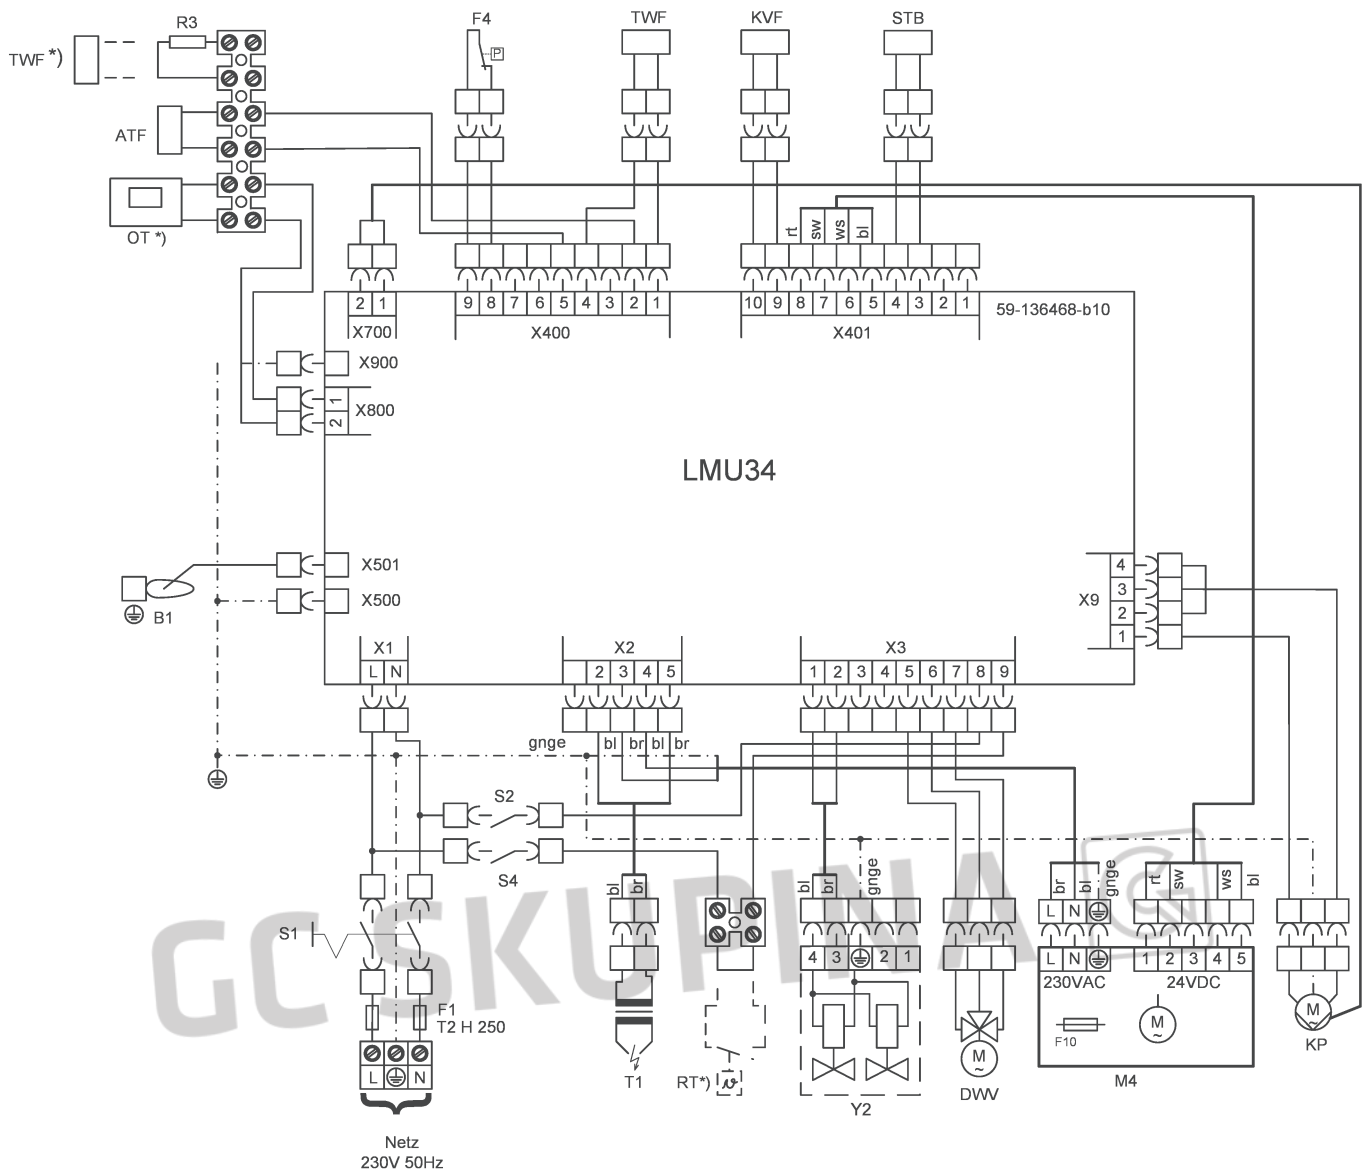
TWF *)
R3
ATF
OT *)
F4
P
TWF
KVF
STB
rt sw ws bl
2 1
X700
9 8 7 6 5 4 3 2 1
X400
10 9 8 7 6 5 4 3 2 1
X401
59-136468-b10
X900
1 2
X800
LMU34
X501
X500
B1
X9
4 3 2 1
X1
L N
X2
2 3 4 5
X3
1 2 3 4 5 6 7 8 9
gnge
bl br bl br
S2
S4
S1
F1
T2 H 250
L N
Netz
230V 50Hz
bl br
T1
RT*)
bl br gnge
4 3 2 1
Y2
DWV
br bl gnge
L N
230VAC
rt sw ws bl
1 2 3 4 5
24VDC
F10
M
M4
M
KP
GCSKUPINA